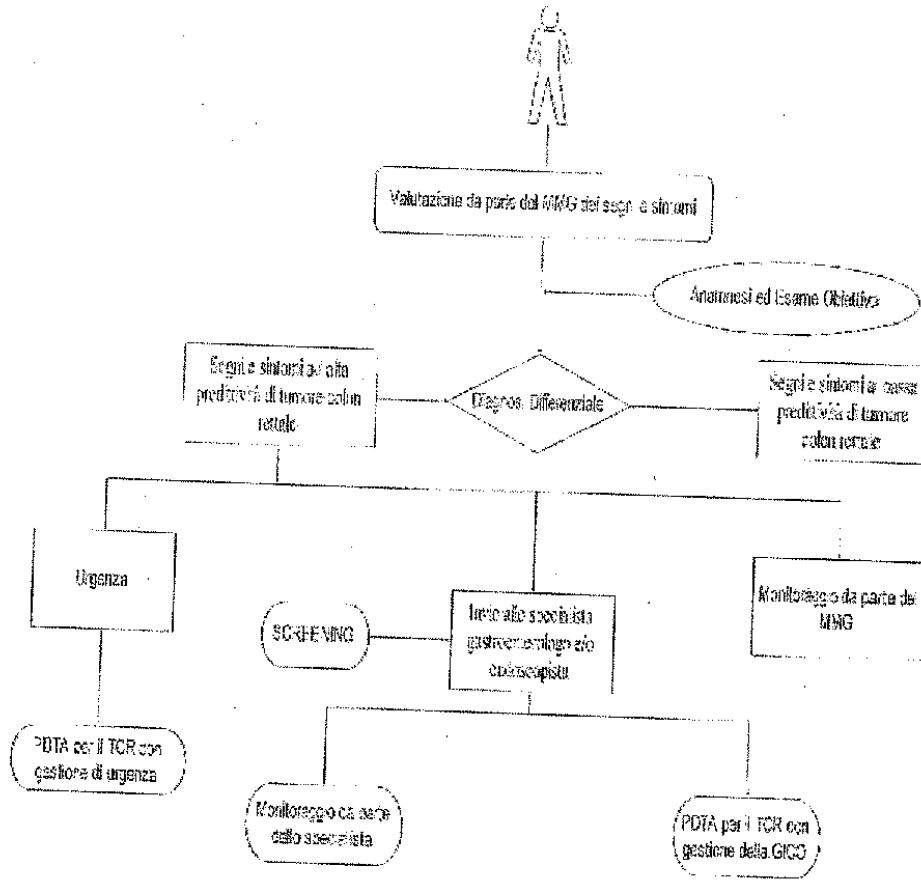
Valutazione da parte del MMG dei segni e sintomi

Anamnesi ed Esame Obiettivo

Segni e sintomi ad alta predittività di tumore colon rettale

Diagnosi Differenziale

Segni e sintomi a bassa predittività di tumore colon rettale

Urgenza

SCREENING

Invio allo specialista gastroenterologo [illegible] colonscopista

Monitoraggio da parte del MMG

PDTA per il TCR con gestione di urgenza

Monitoraggio da parte dello specialista

PDTA per il TCR con gestione della GICO